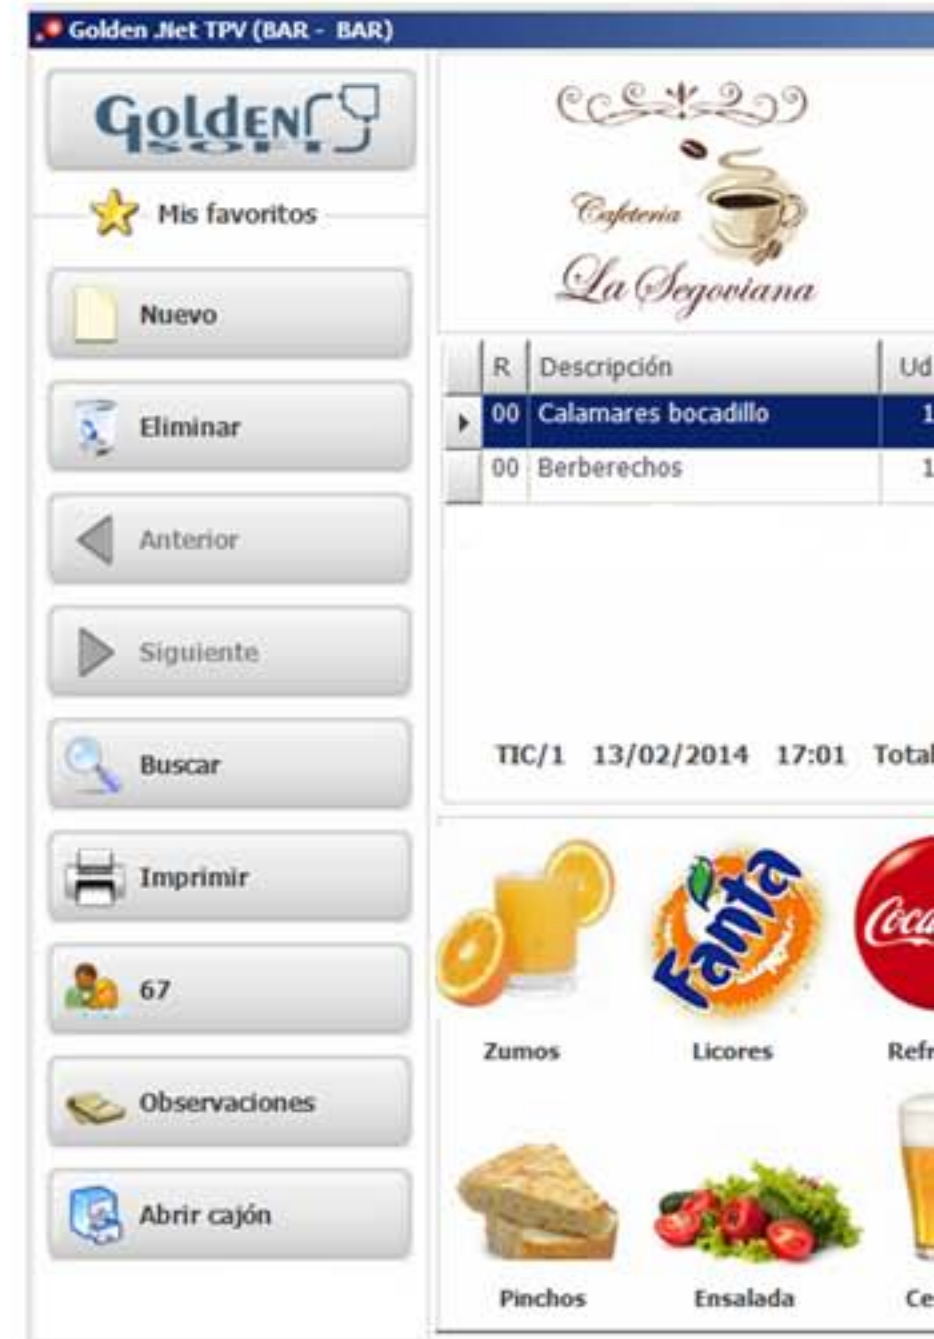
Golden .Net TPV (BAR - BAR)

GOLDEN SOFT

Mis favoritos

Nuevo

Eliminar

Anterior

Siguiente

Buscar

Imprimir

67

Observaciones

Abrir cajón

Cafeteria
La Segoviana

| R | Descripción | Ud |
|---|---|---|
| 00 | Calamares bocadillo | 1 |
| 00 | Berberechos | 1 |

TIC/1 13/02/2014 17:01 Total

Fanta

Coca

Zumos

Licores

Refr

Pinchos

Ensalada

Ce